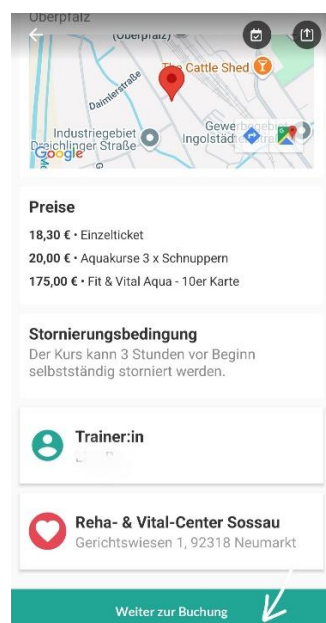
Oberpfalz
(Oberpfalz)
The Cattle Shed
Daimlerstraße
Industriegebiet Deichslinger Straße
Gewerbegebiet Ingolstädter Straße
Google

Preise
18,30 € • Einzelticket
20,00 € • Aquakurse 3 x Schnuppern
175,00 € • Fit & Vital Aqua - 10er Karte

Stornierungsbedingung
Der Kurs kann 3 Stunden vor Beginn selbstständig storniert werden.

Trainer:in
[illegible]

Reha- & Vital-Center Sossau
Gerichtswiesen 1, 92318 Neumarkt

Weiter zur Buchung